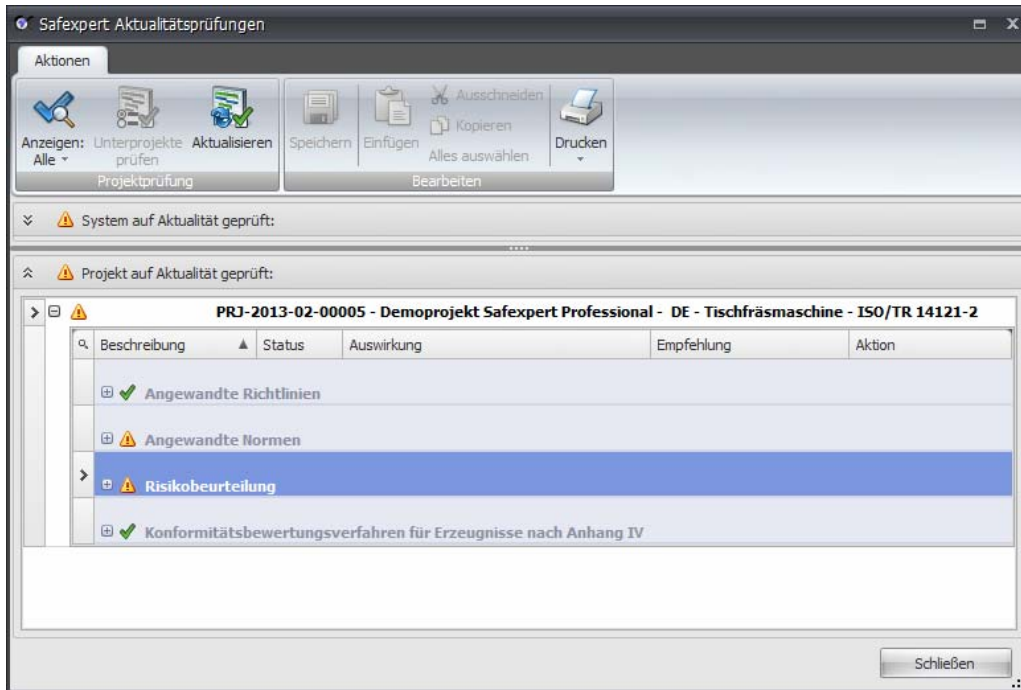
Safexpert Aktualitätsprüfungen

Aktionen

Anzeigen: Alle

Unterprojekte prüfen

Aktualisieren

Projektprüfung

Speichern

Einfügen

Ausschneiden

Kopieren

Alles auswählen

Drucken

Bearbeiten

System auf Aktualität geprüft:

Projekt auf Aktualität geprüft:

PRJ-2013-02-00005 - Demoprojekt Safexpert Professional - DE - Tischfräsmaschine - ISO/TR 14121-2

| Beschreibung | Status | Auswirkung | Empfehlung | Aktion |
|---|---|---|---|---|
| Angewandte Richtlinien | | | | |
| Angewandte Normen | | | | |
| Risikobeurteilung | | | | |
| Konformitätsbewertungsverfahren für Erzeugnisse nach Anhang IV | | | | |

Schließen